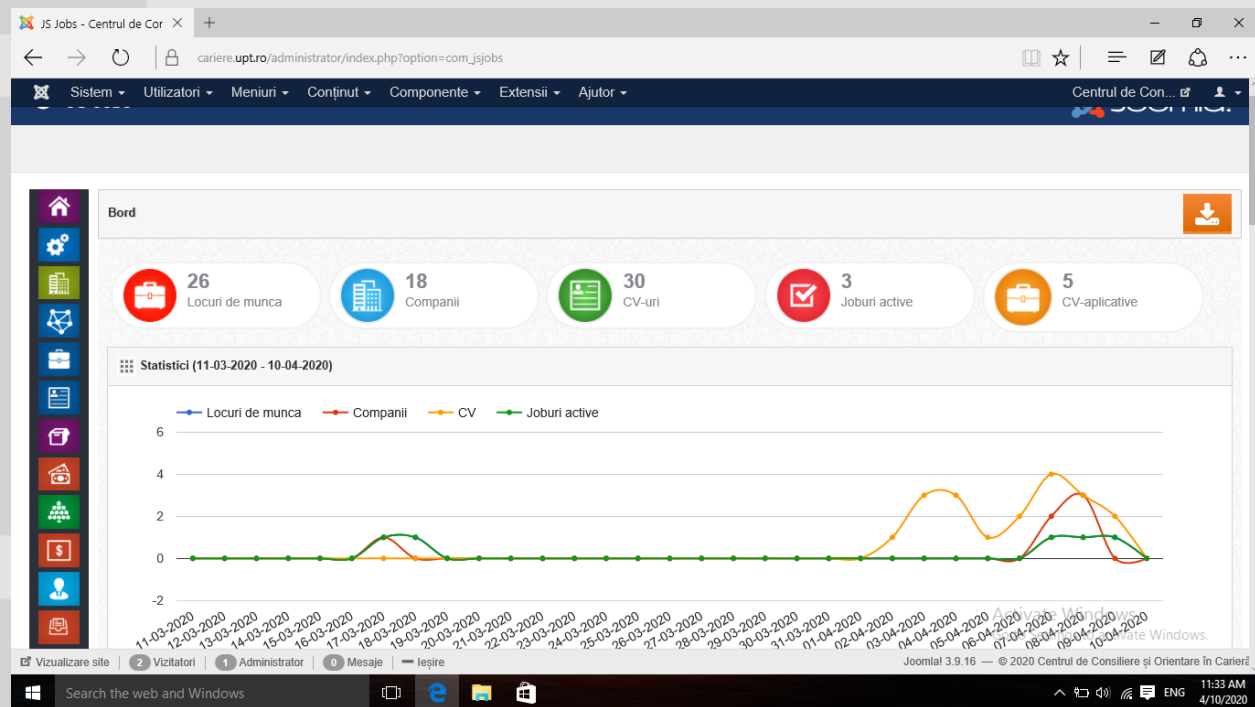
JS Jobs - Centrul de Cor

cariere.upt.ro/administrator/index.php?option=com_jsjobs

Sistem ▾ Utilizatori ▾ Meniuri ▾ Conținut ▾ Componente ▾ Extensii ▾ Ajutor ▾

Centrul de Con...

Bord

26
Locuri de munca

18
Companii

30
CV-uri

3
Joburi active

5
CV-aplicative

Statistici (11-03-2020 - 10-04-2020)

Locuri de munca Companii CV Joburi active

6
4
2
0
-2

11-03-2020 12-03-2020 13-03-2020 14-03-2020 15-03-2020 16-03-2020 17-03-2020 18-03-2020 19-03-2020 20-03-2020 21-03-2020 22-03-2020 23-03-2020 24-03-2020 25-03-2020 26-03-2020 27-03-2020 28-03-2020 29-03-2020 30-03-2020 31-03-2020 01-04-2020 02-04-2020 03-04-2020 04-04-2020 05-04-2020 06-04-2020 07-04-2020 08-04-2020 09-04-2020 10-04-2020

Activate Windows
Go to Settings to activate Windows.

Vizualizare site | 2 Vizitatori | 1 Administrator | 0 Mesaje | Ieșire

Joomla! 3.9.16 — © 2020 Centrul de Consiliere și Orientare în Carieră

Search the web and Windows

ENG 11:33 AM 4/10/2020